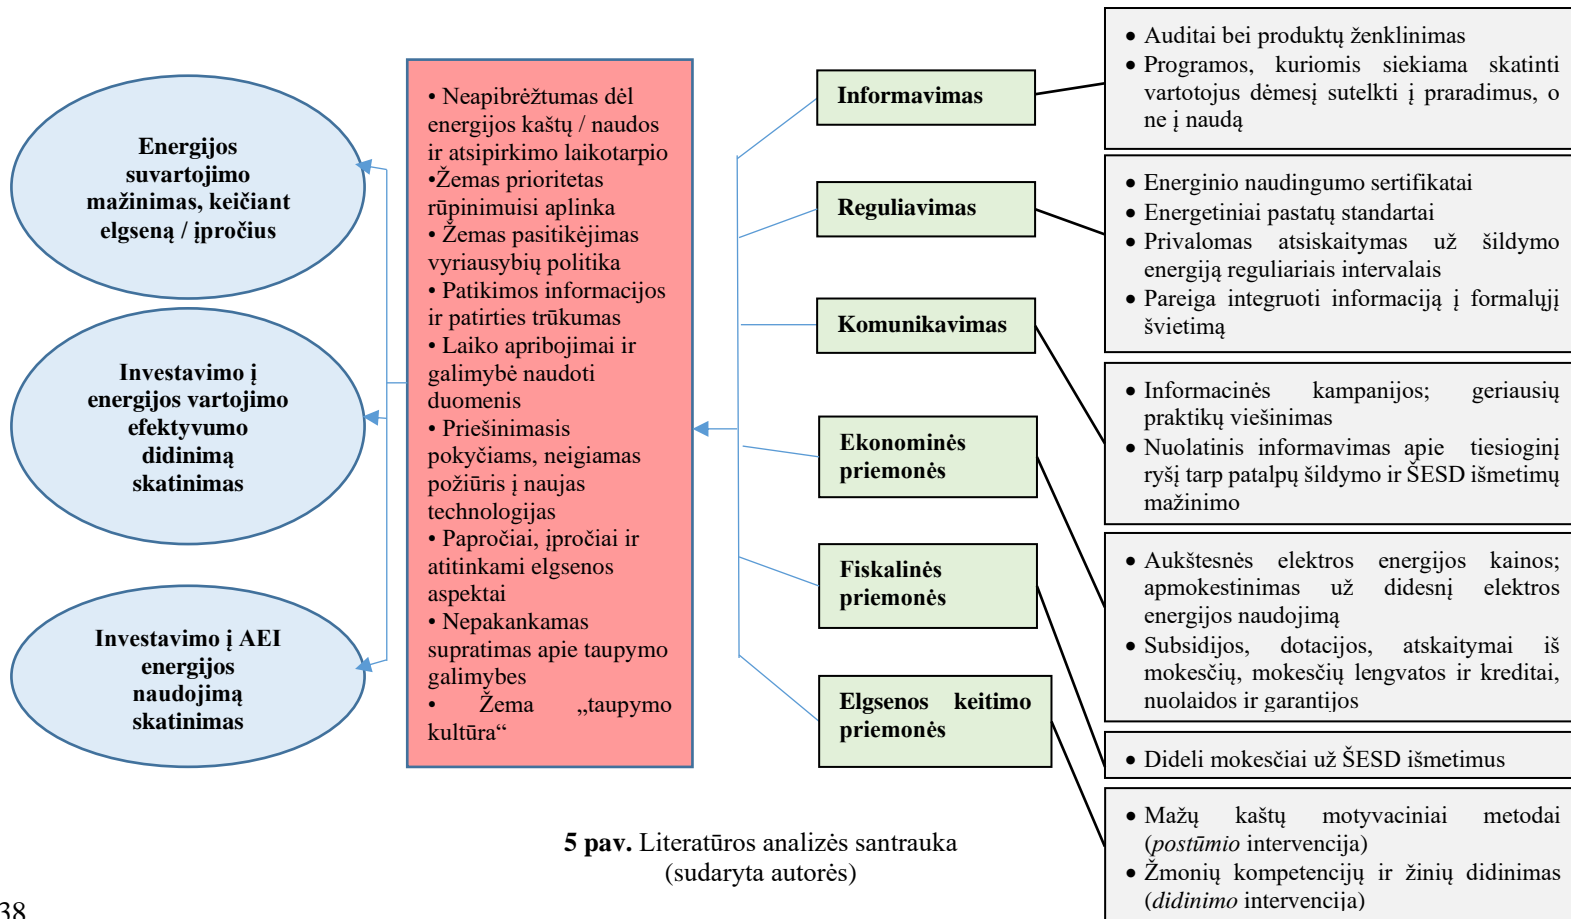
Energijos suvartojimo mažinimas, keičiant elgseną / įpročius

Investavimo į energijos vartojimo efektyvumo didinimą skatinimas

Investavimo į AEI energijos naudojimą skatinimas

• Neapibrėžtumas dėl energijos kaštų / naudos ir atsipirkimo laikotarpio
•Žemas prioritetas rūpinimuisi aplinka
• Žemas pasitikėjimas vyriausybių politika
• Patikimos informacijos ir patirties trūkumas
• Laiko apribojimai ir galimybė naudoti duomenis
• Priešinimasis pokyčiams, neigiamas požiūris į naujas technologijas
• Papročiai, įpročiai ir atitinkami elgsenos aspektai
• Nepakankamas supratimas apie taupymo galimybes
• Žema „taupymo kultūra“

Informavimas

Reguliavimas

Komunikavimas

Ekonominės priemonės

Fiskalinės priemonės

Elgsenos keitimo priemonės

• Auditai bei produktų ženklinimas
• Programos, kuriomis siekiama skatinti vartotojus dėmesį sutelkti į praradimus, o ne į naudą

• Energinio naudingumo sertifikatai
• Energetiniai pastatų standartai
• Privalomas atsiskaitymas už šildymo energiją reguliariais intervalais
• Pareiga integruoti informaciją į formalųjį švietimą

• Informacinės kampanijos; geriausių praktikų viešinimas
• Nuolatinis informavimas apie tiesioginį ryšį tarp patalpų šildymo ir ŠESD išmetimų mažinimo

• Aukštesnės elektros energijos kainos; apmokestinimas už didesnį elektros energijos naudojimą
• Subsidijos, dotacijos, atskaitymai iš mokesčių, mokesčių lengvatos ir kreditai, nuolaidos ir garantijos

• Dideli mokesčiai už ŠESD išmetimus

• Mažų kaštų motyvaciniai metodai (postūmio intervencija)
• Žmonių kompetencijų ir žinių didinimas (didinimo intervencija)

5 pav. Literatūros analizės santrauka (sudaryta autorės)

38